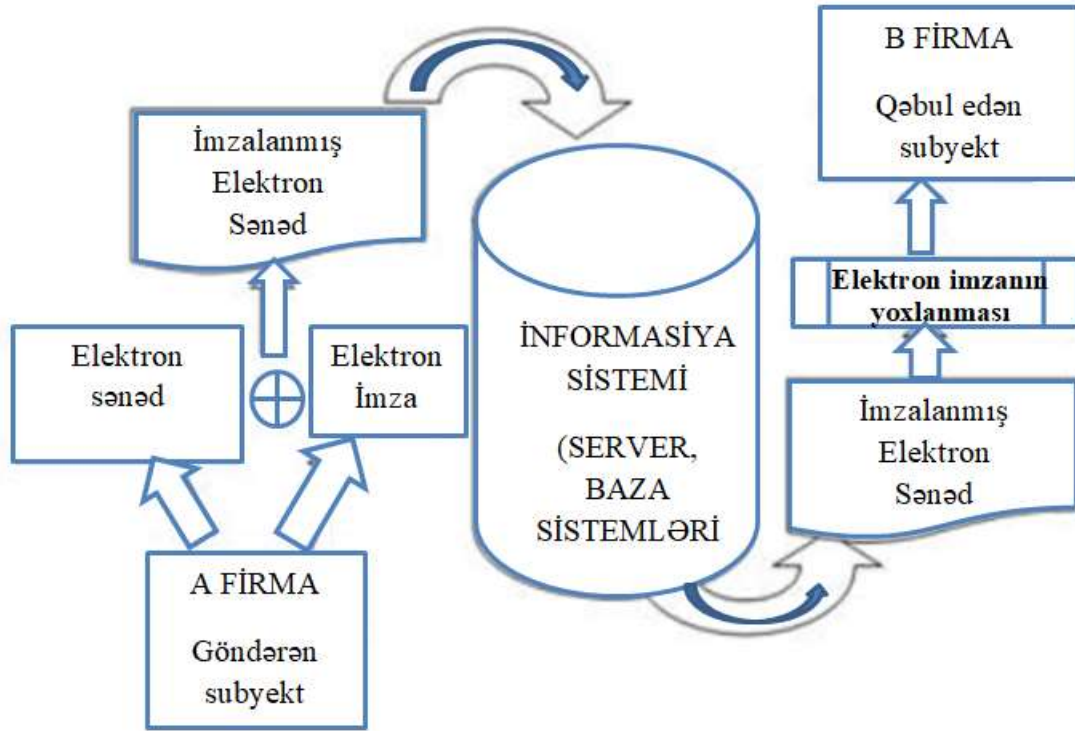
İmzalanmış Elektron Sənəd

Elektron sənəd

$\oplus$

Elektron İmza

A FİRMA

Göndərən subyekt

İNFORMASİYA SİSTEMİ

(SERVER, BAZA SİSTEMLƏRİ

B FİRMA

Qəbul edən subyekt

Elektron imzanın yoxlanması

İmzalanmış Elektron Sənəd